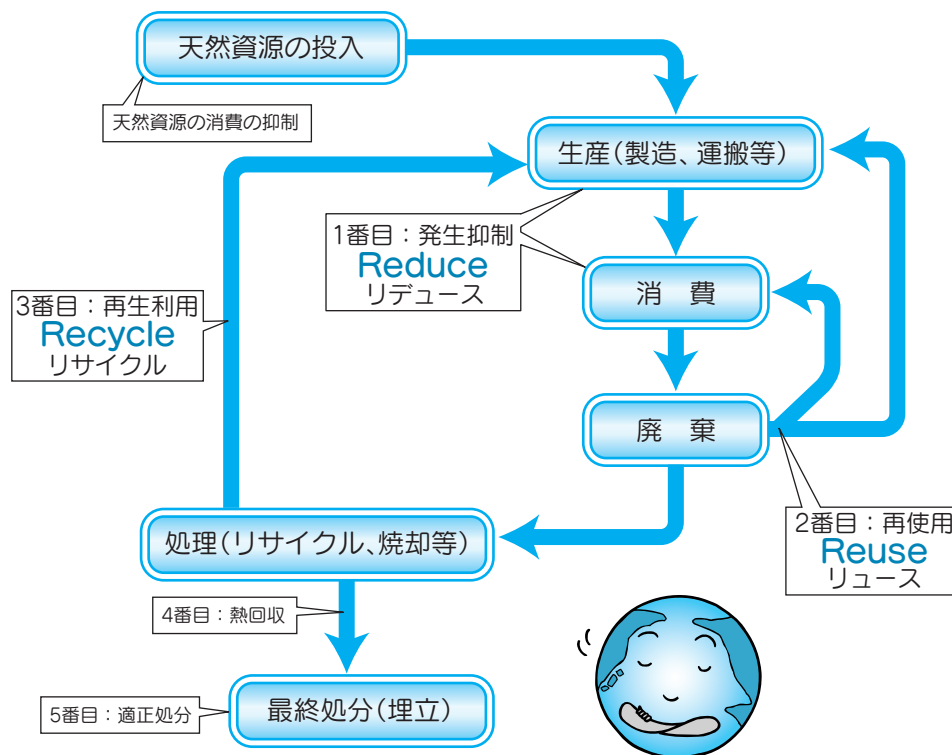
天然資源の投入

天然資源の消費の抑制

生産（製造、運搬等）

1番目：発生抑制
Reduce
リデュース

消　費

3番目：再生利用
Recycle
リサイクル

廃　棄

2番目：再使用
Reuse
リユース

処理（リサイクル、焼却等）

4番目：熱回収

最終処分（埋立）

5番目：適正処分